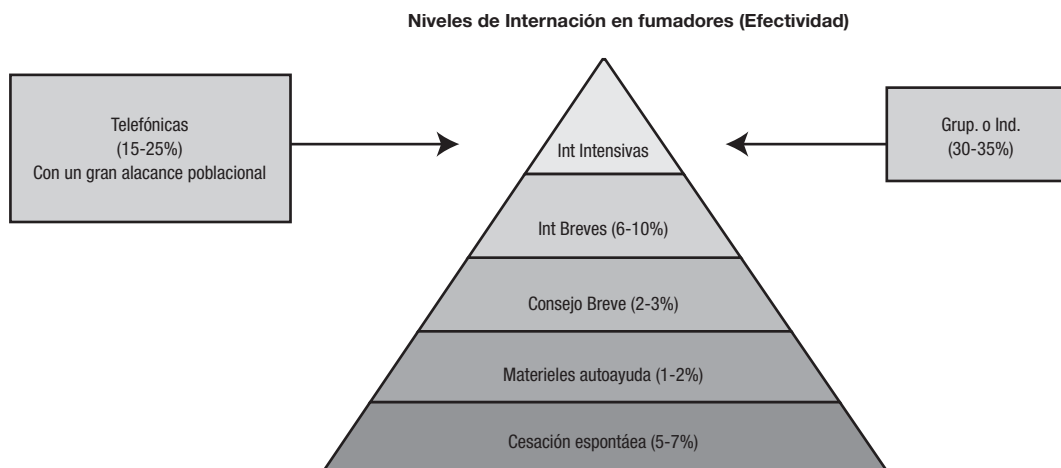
Niveles de Internación en fumadores (Efectividad)

Telefónicas
(15-25%)
Con un gran alacance poblacional

Int Intensivas

Grup. o Ind.
(30-35%)

Int Breves (6-10%)

Consejo Breve (2-3%)

Materieles autoayuda (1-2%)

Cesación espontáea (5-7%)